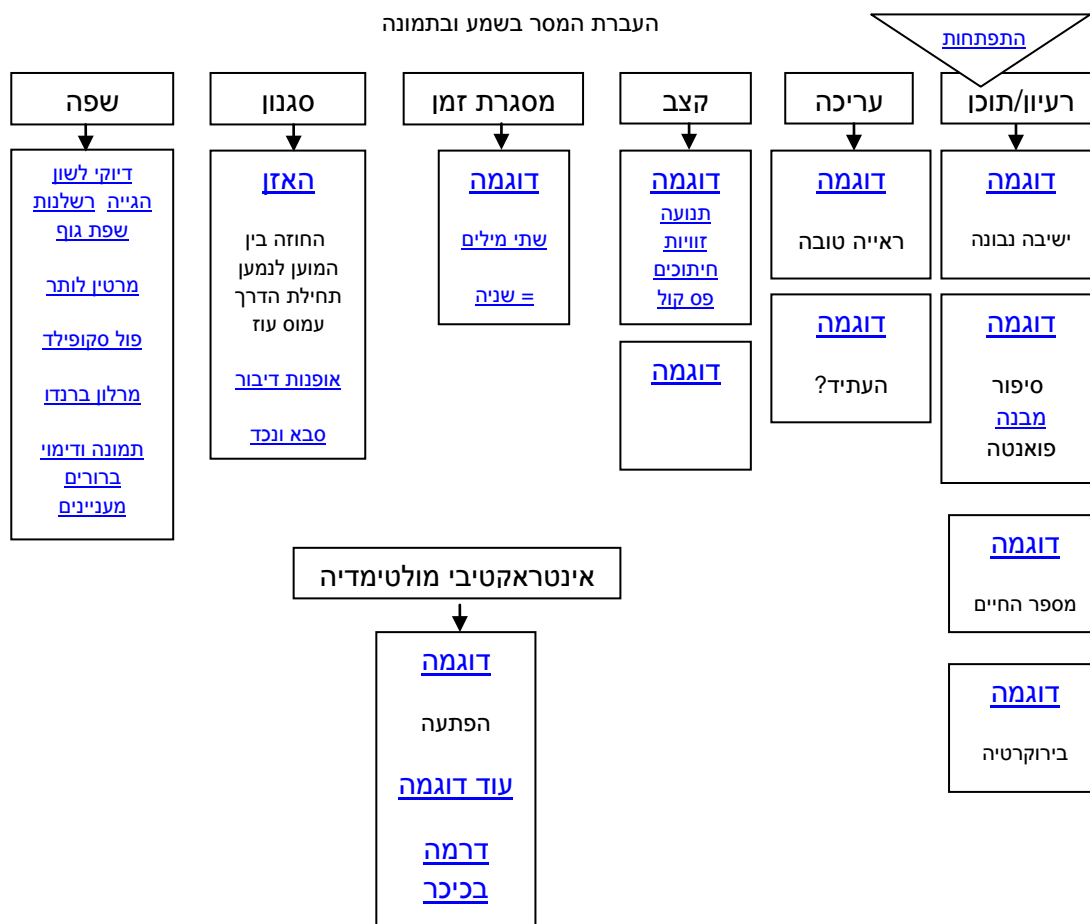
העברת המסר בשמע ובתמונה

התפתחות

רעיון/תוכן

דוגמה

ישיבה נבונה

דוגמה

סיפור
מבנה
פואנטה

דוגמה

מספר החיים

דוגמה

בירוקרטיה

עריכה

דוגמה

ראייה טובה

דוגמה

העתיד?

קצב

דוגמה
תנועה
זוויות
חיתוכים
פס קול

דוגמה

מסגרת זמן

דוגמה

שתי מילים

= שניה

סגנון

האזן

החוזה בין המוען לנמען תחילת הדרך עמוס עוז

אופנות דיבור

סבא ונכד

שפה

דיוקי לשון
הגייה רשלנות
שפת גוף

מרטין לותר

פול סקופילד

מרלון ברנדו

תמונה ודימוי ברורים מעניינים

אינטראקטיבי מולטימדיה

דוגמה

הפתעה

עוד דוגמה

דרמה בכיכר